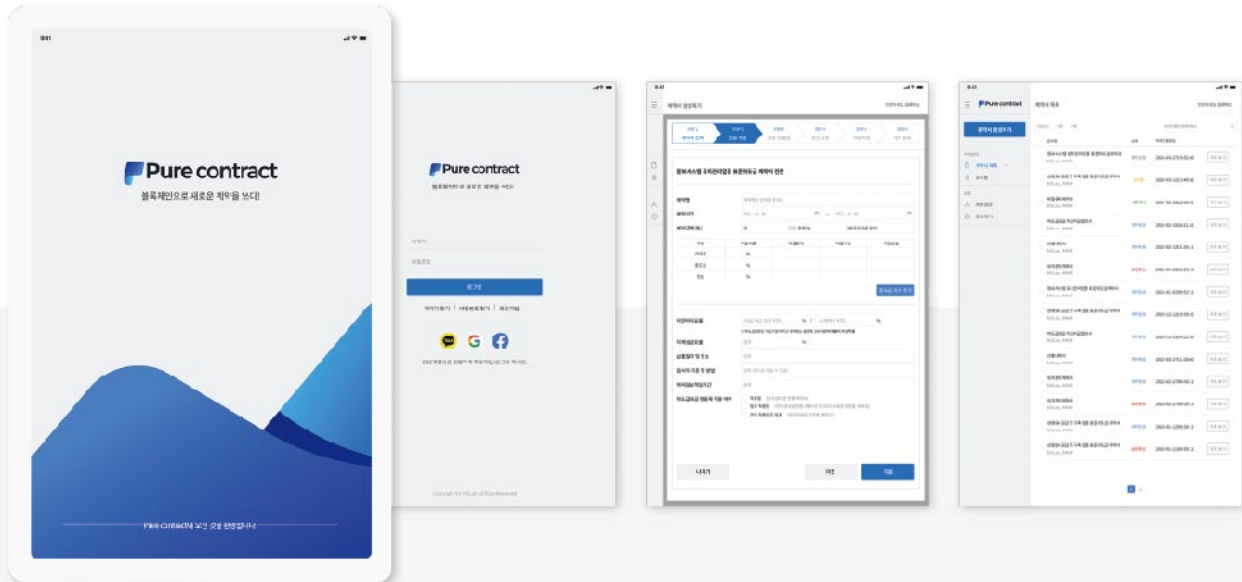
9:41

Pure contract
블록체인으로 새로운 계약을 쓰다!

Pure Contract에 오신 것을 환영합니다

Pure contract
블록체인으로 새로운 계약을 쓰다!

로그인

Copyright by NLab all Rights Reserved

9:41
계약서 생성하기

STEP 1
STEP 2
STEP 3
STEP 4
STEP 5
STEP 6

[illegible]

나가기
이전
다음

9:41
Pure contract
계약서 생성하기
계약서 목록

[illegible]
2023-03-27
2023-03-13
2023-02-10
2023-02-10
2023-02-27
2023-02-27